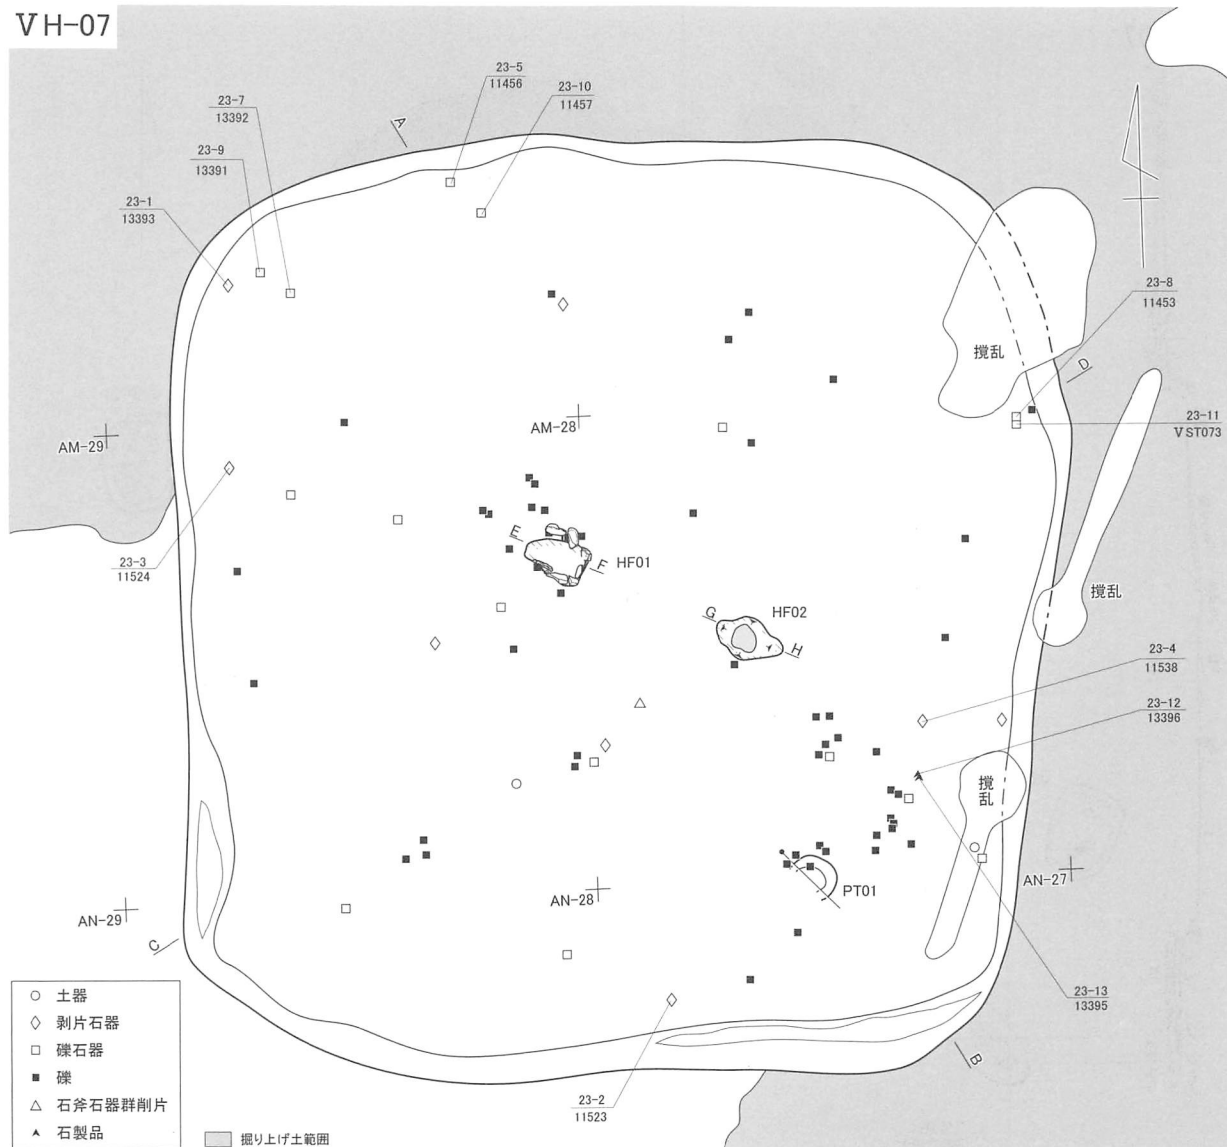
ⅤH-07

23-5
11456

23-10
11457

23-7
13392

23-9
13391

23-1
13393

A

23-8
11453

攪乱

D

23-11
ⅤST073

AM-28

AM-29

E

F

HF01

23-3
11524

攪乱

G

HF02

H

23-4
11538

23-12
13396

攪乱

PT01

AN-28

AN-27

AN-29

C

23-13
13395

B

23-2
11523

○ 土器
◇ 剥片石器
□ 礫石器
■ 礫
△ 石斧石器群削片
▲ 石製品

掘り上げ土範囲